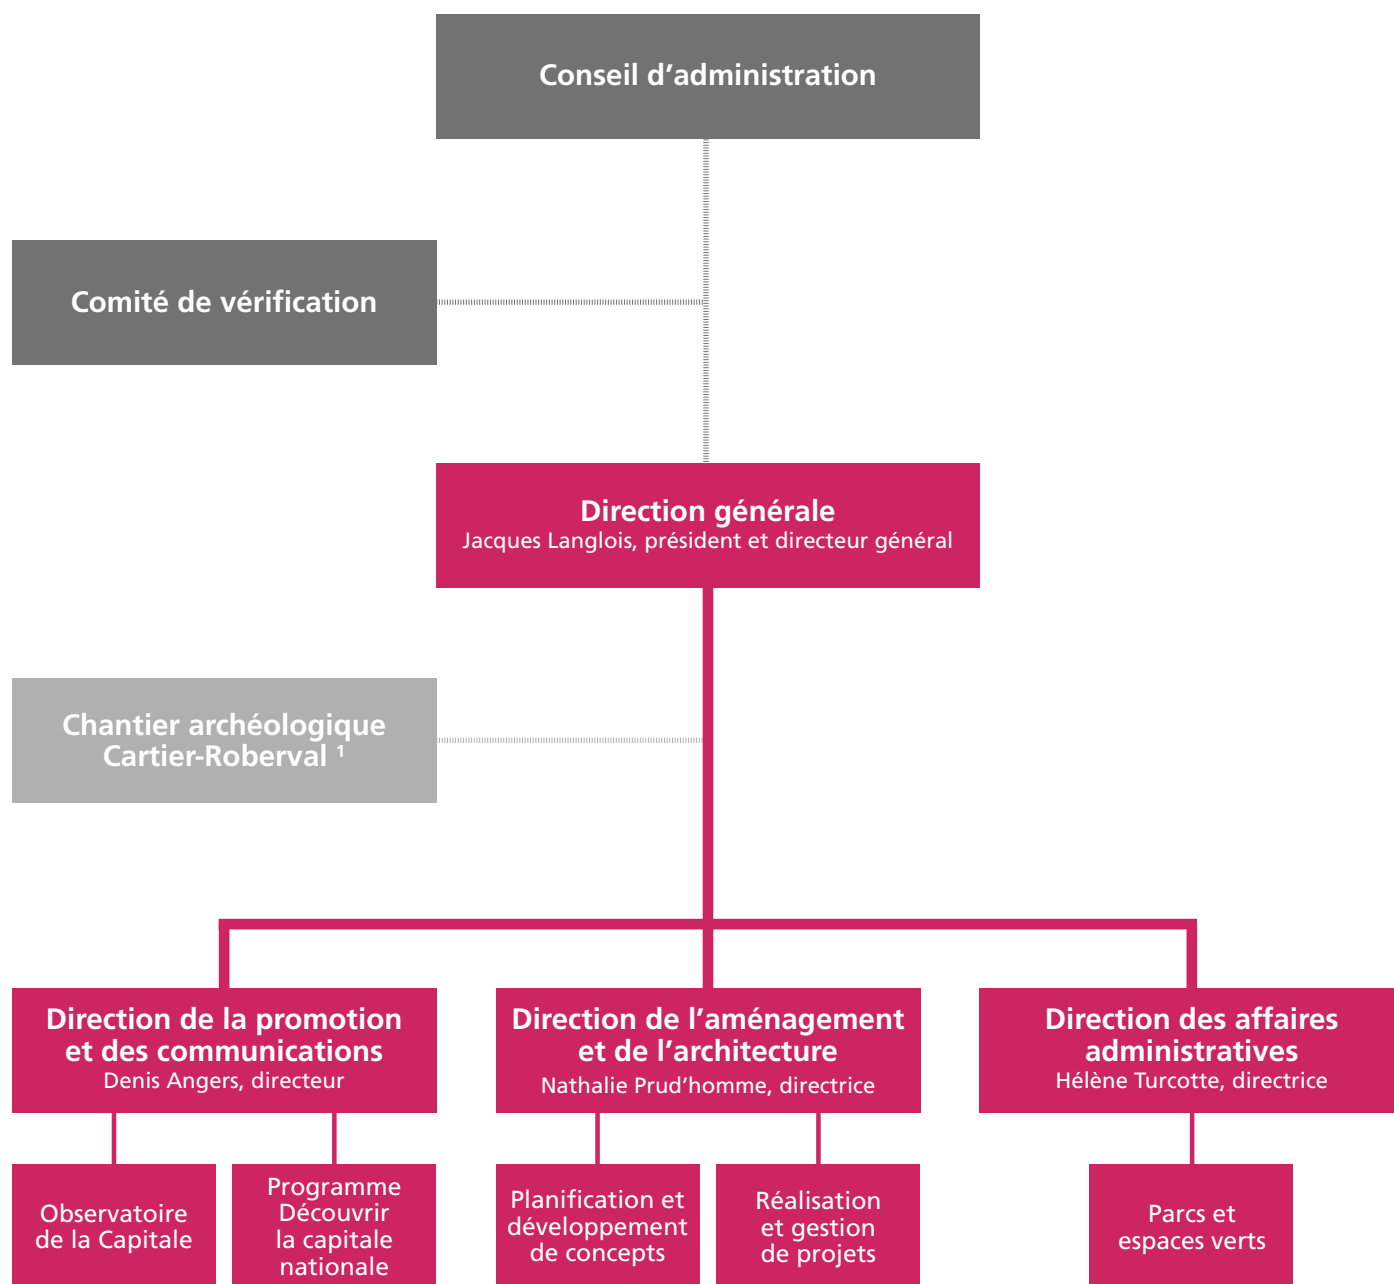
Conseil d’administration

Comité de vérification

Direction générale
Jacques Langlois, président et directeur général

Chantier archéologique Cartier-Roberval $^{1}$

Direction de la promotion et des communications
Denis Angers, directeur

Direction de l’aménagement et de l’architecture
Nathalie Prud’homme, directrice

Direction des affaires administratives
Hélène Turcotte, directrice

Observatoire de la Capitale

Programme Découvrir la capitale nationale

Planification et développement de concepts

Réalisation et gestion de projets

Parcs et espaces verts